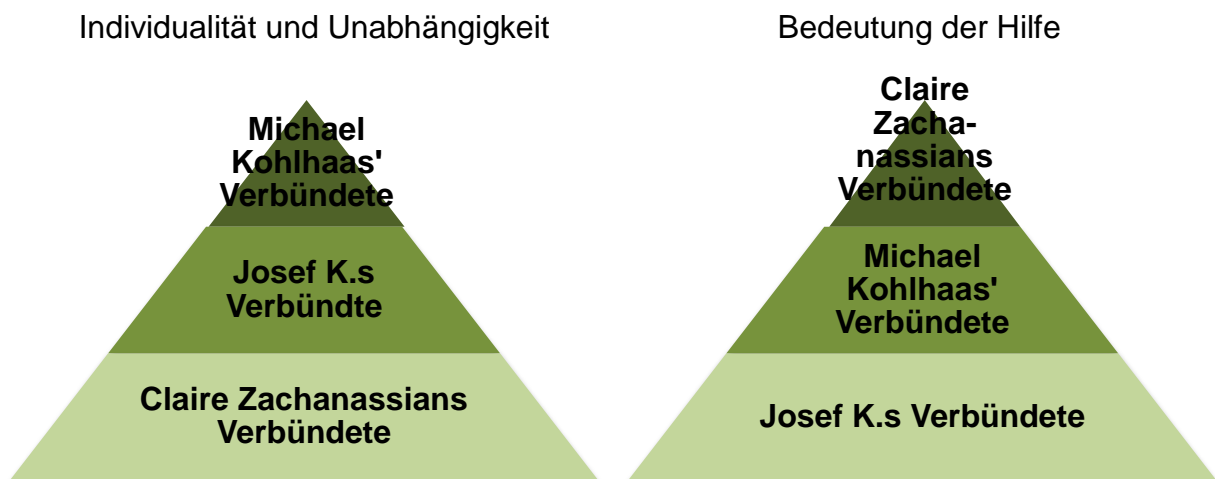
Individualität und Unabhängigkeit

Michael Kohlhaas' Verbündete

Josef K.s Verbündte

Claire Zachanassians Verbündete

Bedeutung der Hilfe

Claire Zachanassians Verbündete

Michael Kohlhaas' Verbündete

Josef K.s Verbündete